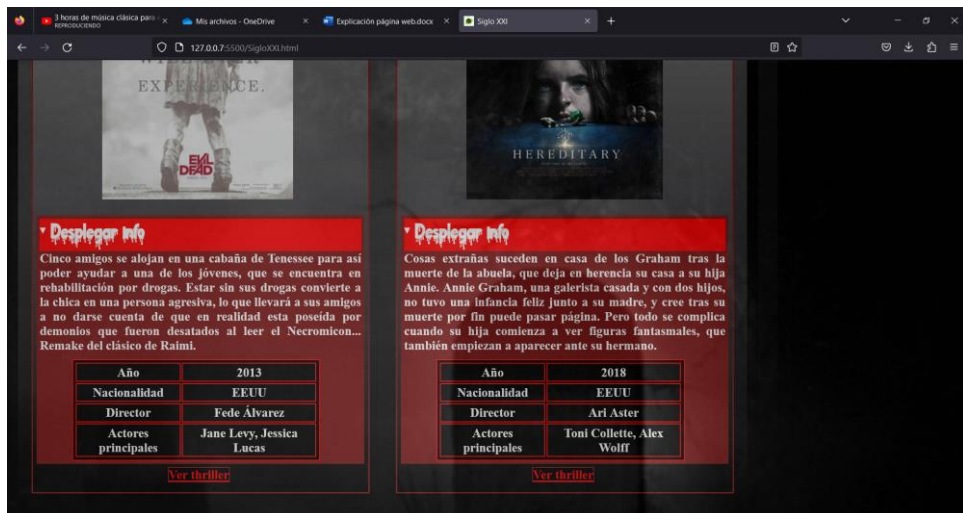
3 horas de música clásica para
REPRODUCIENDO
Mis archivos - OneDrive
Explicación página web.docx
Siglo XXI
127.0.0.1:5500/SigloXXI.html

EXPERIENCE.
EVIL DEAD

HEREDITARY

Desplegar info
Cinco amigos se alojan en una cabaña de Tenessee para así poder ayudar a una de los jóvenes, que se encuentra en rehabilitación por drogas. Estar sin sus drogas convierte a la chica en una persona agresiva, lo que llevará a sus amigos a no darse cuenta de que en realidad esta poseída por demonios que fueron desatados al leer el Necromicon... Remake del clásico de Raimi.

| Año | 2013 |
|---|---|
| Nacionalidad | EEUU |
| Director | Fede Álvarez |
| Actores principales | Jane Levy, Jessica Lucas |

Ver thriller

Desplegar info
Cosas extrañas suceden en casa de los Graham tras la muerte de la abuela, que deja en herencia su casa a su hija Annie. Annie Graham, una galerista casada y con dos hijos, no tuvo una infancia feliz junto a su madre, y cree tras su muerte por fin puede pasar página. Pero todo se complica cuando su hija comienza a ver figuras fantasmales, que también empiezan a aparecer ante su hermano.

| Año | 2018 |
|---|---|
| Nacionalidad | EEUU |
| Director | Ari Aster |
| Actores principales | Toni Collette, Alex Wolff |

Ver thriller